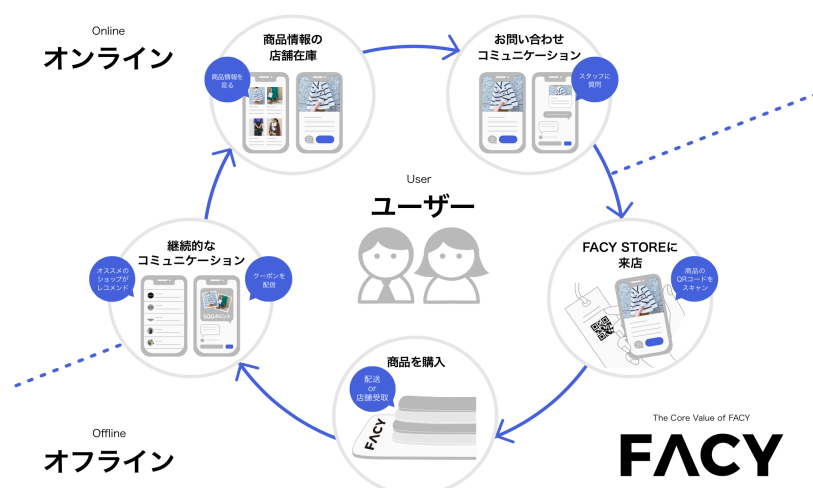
Online
オンライン

商品情報の
店舗在庫

商品情報を
見る

お問い合わせ
コミュニケーション

スタッフに
質問

User
ユーザー

FACY STOREに
来店

商品の
QRコードを
スキャン

継続的な
コミュニケーション

オススメの
ショップが
レコメンド

クーポンを
配信

商品を購入

配送
or
店舗受取

FACY

The Core Value of FACY
FACY

Offline
オフライン